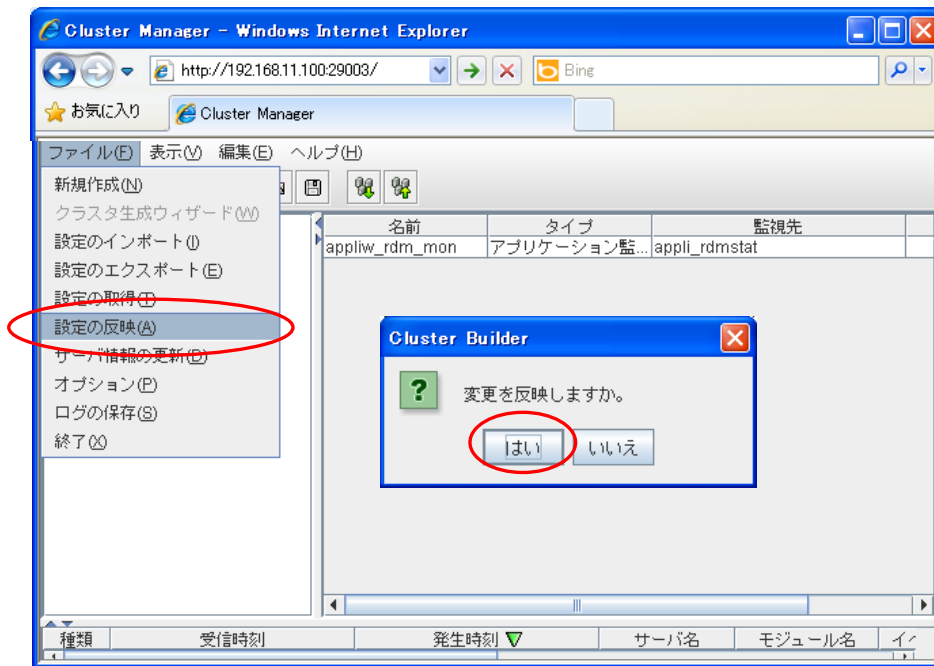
Cluster Manager - Windows Internet Explorer

http://192.168.11.100:29003/

Bing

お気に入り

Cluster Manager

ファイル(F) 表示(V) 編集(E) ヘルプ(H)

新規作成(N)
クラスタ生成ウィザード(W)
設定のインポート(I)
設定のエクスポート(E)
設定の取得(T)
設定の反映(A)
サーバ情報の更新(D)
オプション(P)
ログの保存(S)
終了(X)

| 名前 | タイプ | 監視先 |
|---|---|---|
| appliw_rdm_mon | アプリケーション監... | appli_rdmstat |

Cluster Builder

変更を反映しますか。

はい いいえ

| 種類 | 受信時刻 | 発生時刻 | サーバ名 | モジュール名 | イ |
|---|---|---|---|---|---|